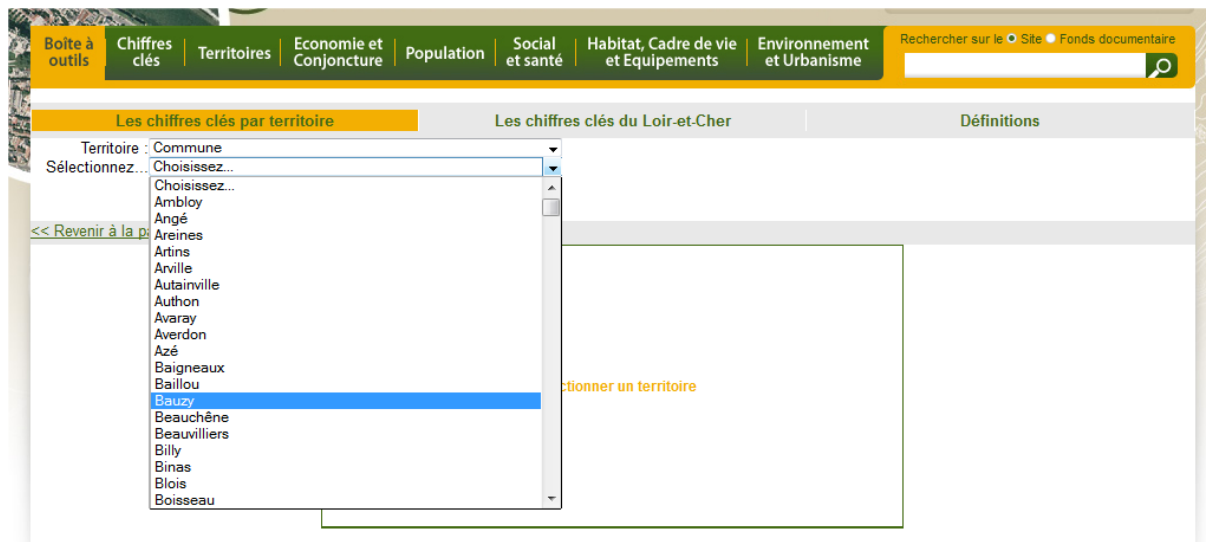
Boîte à outils
Chiffres clés
Territoires
Economie et Conjoncture
Population
Social et santé
Habitat, Cadre de vie et Equipements
Environnement et Urbanisme

Rechercher sur le Site Fonds documentaire

Les chiffres clés par territoire
Les chiffres clés du Loir-et-Cher
Définitions

Territoire : Commune
Sélectionnez... Choisissez...

Choisissez...
Ambloy
Angé
Areines
Artins
Arville
Autainville
Authon
Avaray
Averdon
Azé
Baigneaux
Baillou
Bauzy
Beauchêne
Beauvilliers
Billy
Binas
Blois
Boisseau

<< Revenir à la pa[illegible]

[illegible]ctionner un territoire